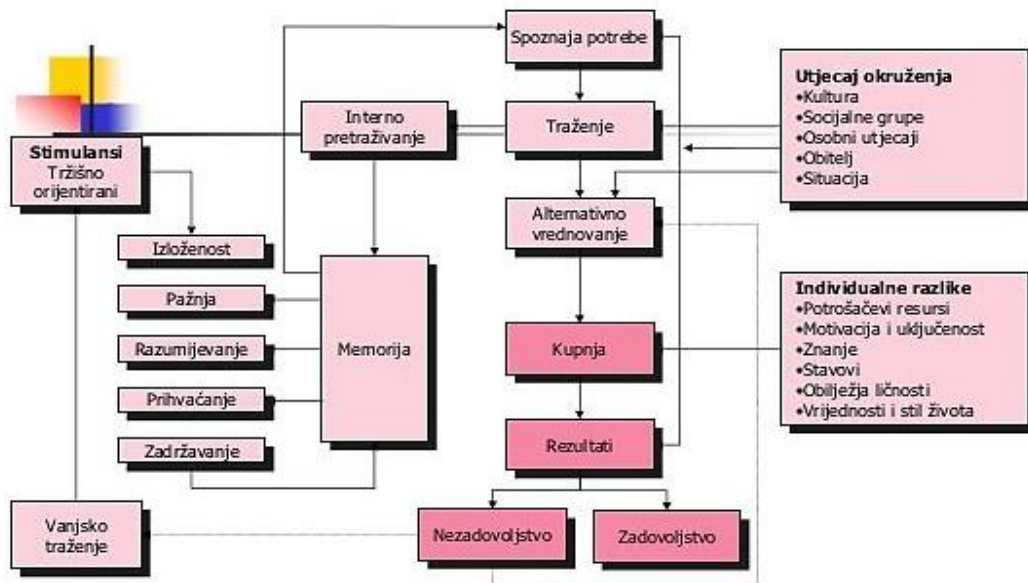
Spoznaja potrebe

Interno pretraživanje

Traženje

Utjecaj okruženja
•Kultura
•Socijalne grupe
•Osobni utjecaji
•Obitelj
•Situacija

Stimulansi
Tržišno orijentirani

Alternativno vrednovanje

Izloženost

Pažnja

Razumijevanje

Prihvaćanje

Zadržavanje

Memorija

Kupnja

Rezultati

Individualne razlike
•Potrošačevi resursi
•Motivacija i uključenost
•Znanje
•Stavovi
•Obilježja ličnosti
•Vrijednosti i stil života

Vanjsko traženje

Nezadovoljstvo

Zadovoljstvo